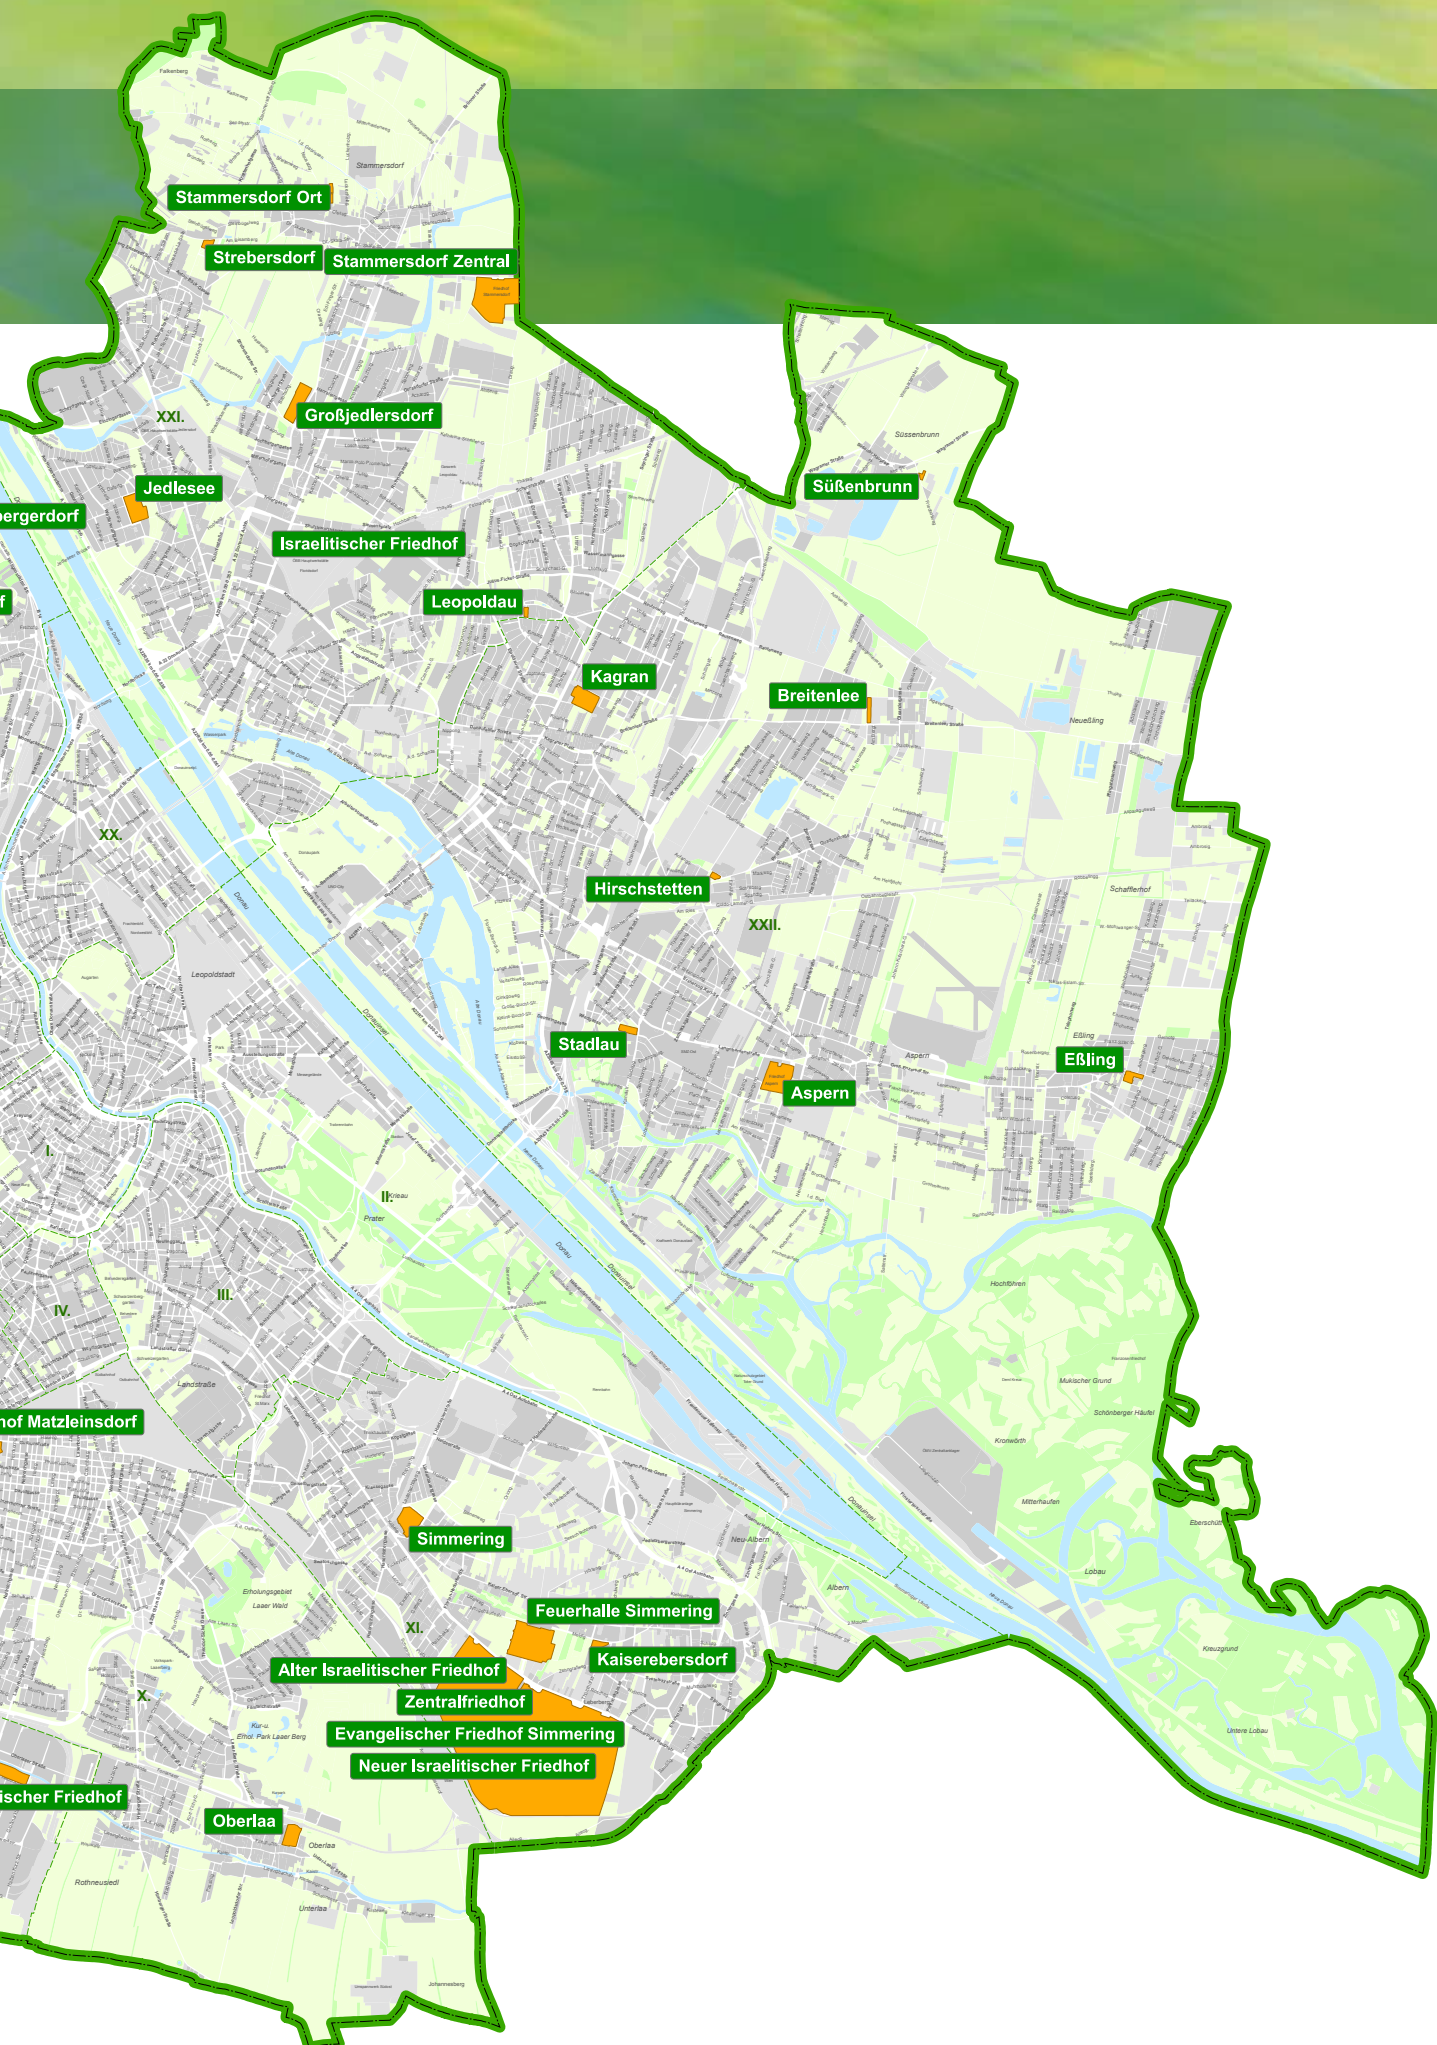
Stammersdorf Ort
Strebersdorf
Stammersdorf Zentral
Großjedlersdorf
XXI.
Süßenbrunn
Jedlesee
bergerdorf
Israelitischer Friedhof
f
Leopoldau
Kagran
Breitenlee
XX.
Hirschstetten
XXII.
Leopoldstadt
Stadlau
Eßling
Aspern
I.
II.
Prater
IV.
III.
hof Matzleinsdorf
Landstraße
Simmering
Feuerhalle Simmering
XI.
Kaiserebersdorf
Alter Israelitischer Friedhof
X.
Zentralfriedhof
Evangelischer Friedhof Simmering
Neuer Israelitischer Friedhof
ischer Friedhof
Oberlaa
Donau
Lobau